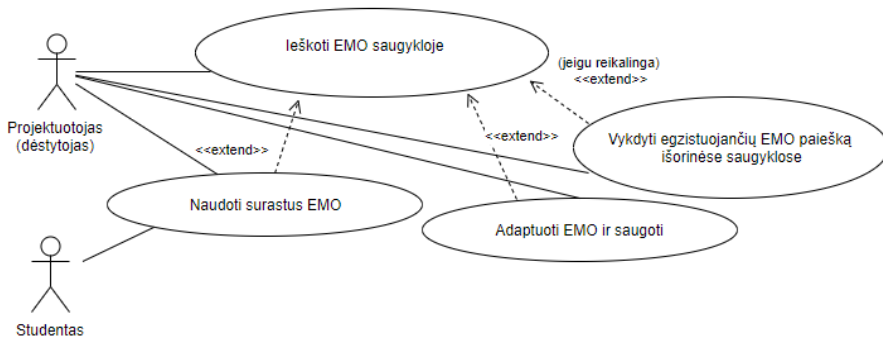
Ieškoti EMO saugykloje

(jeigu reikalinga)
<<extend>>

Projektuotojas
(dėstytojas)

<<extend>>

<<extend>>

Vykdyti egzistuojančių EMO paiešką išorinėse saugyklose

Naudoti surastus EMO

Adaptuoti EMO ir saugoti

Studentas